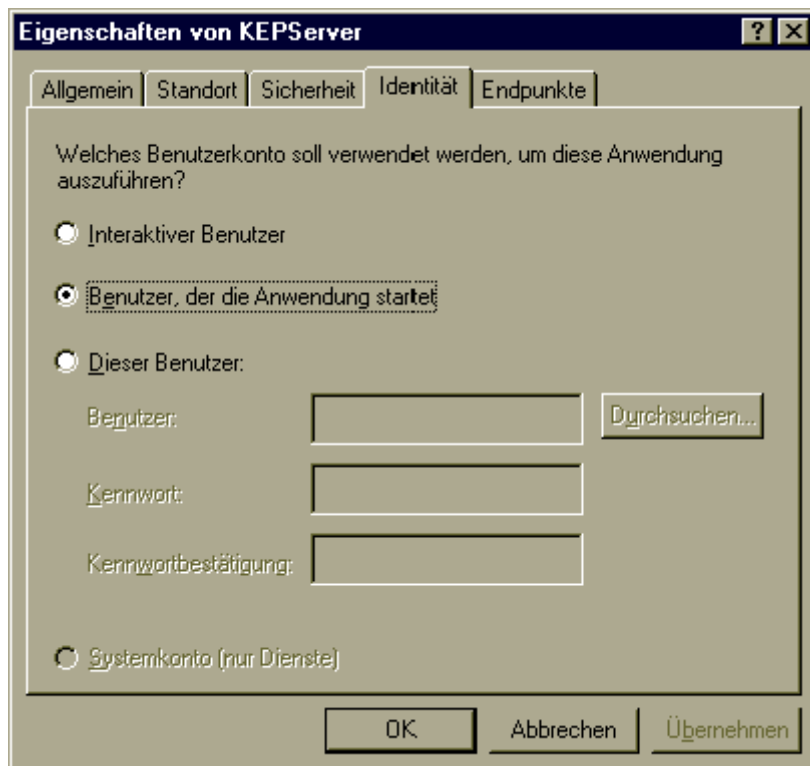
Eigenschaften von KEPServer

?

Allgemein | Standort | Sicherheit | Identität | Endpunkte

Welches Benutzerkonto soll verwendet werden, um diese Anwendung auszuführen?

Interaktiver Benutzer

Benutzer, der die Anwendung startet

Dieser Benutzer:

Benutzer:

Durchsuchen...

Kennwort:

Kennwortbestätigung:

Systemkonto (nur Dienste)

OK

Abbrechen

Übernehmen